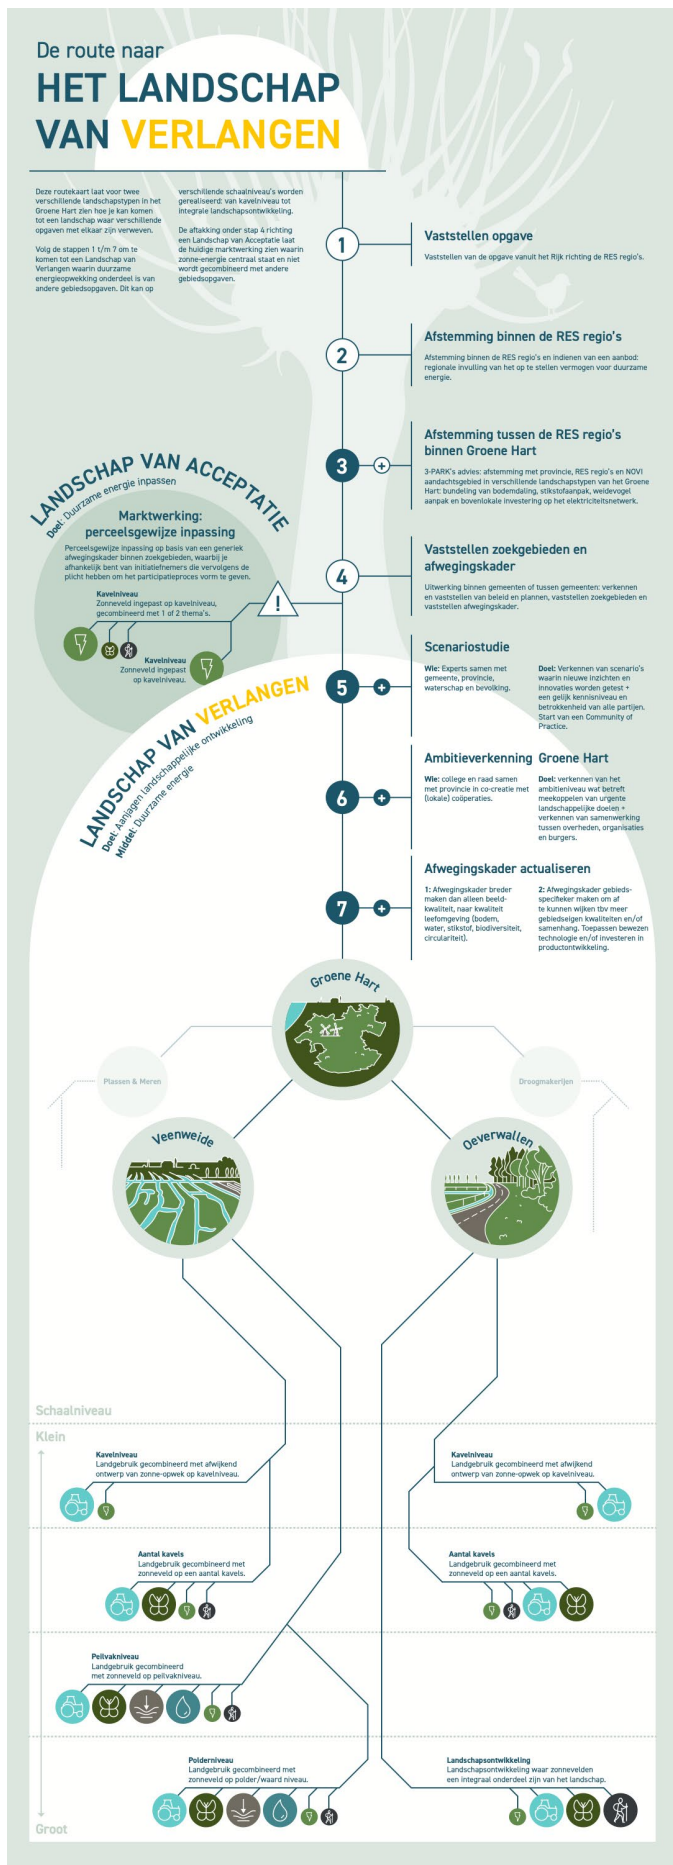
De route naar

HET LANDSCHAP VAN VERLANGEN

Deze routekaart laat voor twee verschillende landschapstypen in het Groene Hart zien hoe je kan komen tot een landschap waar verschillende opgaven met elkaar zijn verweven.

Volg de stappen 1 t/m 7 om te komen tot een Landschap van Verlangen waarin duurzame energieopwekking onderdeel is van andere gebiedsopgaven. Dit kan op verschillende schaalniveau's worden gerealiseerd: van kavelniveau tot integrale landschapsontwikkeling.

De aftakking onder stap 4 richting een Landschap van Acceptatie laat de huidige marktwerking zien waarin zonne-energie centraal staat en niet wordt gecombineerd met andere gebiedsopgaven.

1

Vaststellen opgave

Vaststellen van de opgave vanuit het Rijk richting de RES regio's.

2

Afstemming binnen de RES regio's

Afstemming binnen de RES regio's en indienen van een aanbod: regionale invulling van het op te stellen vermogen voor duurzame energie.

3

Afstemming tussen de RES regio's binnen Groene Hart

3-PARK's advies: afstemming met provincie, RES regio's en NOVI aandachtsgebied in verschillende landschapstypen van het Groene Hart: bundeling van bodemdaling, stikstofaanpak, weidevogel aanpak en bovenlokale investering op het elektriciteitsnetwerk.

LANDSCHAP VAN ACCEPTATIE

Doel: Duurzame energie inpassen

Marktwerking: perceelsgewijze inpassing

Perceelsgewijze inpassing op basis van een generiek afwegingskader binnen zoekgebieden, waarbij je afhankelijk bent van initiatiefnemers die vervolgens de plicht hebben om het participatieproces vorm te geven.

Kavelniveau
Zonneveld ingepast op kavelniveau, gecombineerd met 1 of 2 thema's.

Kavelniveau
Zonneveld ingepast op kavelniveau.

4

Vaststellen zoekgebieden en afwegingskader

Uitwerking binnen gemeenten of tussen gemeenten: verkennen en vaststellen van beleid en plannen, vaststellen zoekgebieden en vaststellen afwegingskader.

LANDSCHAP VAN VERLANGEN

Doel: Aanjagen landschappelijke ontwikkeling
Middel: Duurzame energie

5

Scenariostudie

Wie: Experts samen met gemeente, provincie, waterschap en bevolking.

Doel: Verkennen van scenario's waarin nieuwe inzichten en innovaties worden getest + een gelijk kennisniveau en betrokkenheid van alle partijen. Start van een Community of Practice.

6

Ambitieverkenning Groene Hart

Wie: college en raad samen met provincie in co-creatie met (lokale) coöperaties.

Doel: verkennen van het ambitieniveau wat betreft meekoppelen van urgente landschappelijke doelen + verkennen van samenwerking tussen overheden, organisaties en burgers.

7

Afwegingskader actualiseren

1: Afwegingskader breder maken dan alleen beeldkwaliteit, naar kwaliteit leefomgeving (bodem, water, stikstof, biodiversiteit, circulariteit).

2: Afwegingskader gebiedsspecifieker maken om af te kunnen wijken tbv meer gebiedseigen kwaliteiten en/of samenhang. Toepassen bewezen technologie en/of investeren in productontwikkeling.

Groene Hart

Plassen & Meren

Droogmakerijen

Veenweide

Oeverwallen

Schaalniveau

Klein

Kavelniveau
Landgebruik gecombineerd met afwijkend ontwerp van zonne-opwek op kavelniveau.

Kavelniveau
Landgebruik gecombineerd met afwijkend ontwerp van zonne-opwek op kavelniveau.

Aantal kavels
Landgebruik gecombineerd met zonneveld op een aantal kavels.

Aantal kavels
Landgebruik gecombineerd met zonneveld op een aantal kavels.

Peilvakniveau
Landgebruik gecombineerd met zonneveld op peilvakniveau.

Polderniveau
Landgebruik gecombineerd met zonneveld op polder/waard niveau.

Landschapsontwikkeling
Landschapsontwikkeling waar zonnevelden een integraal onderdeel zijn van het landschap.

Groot